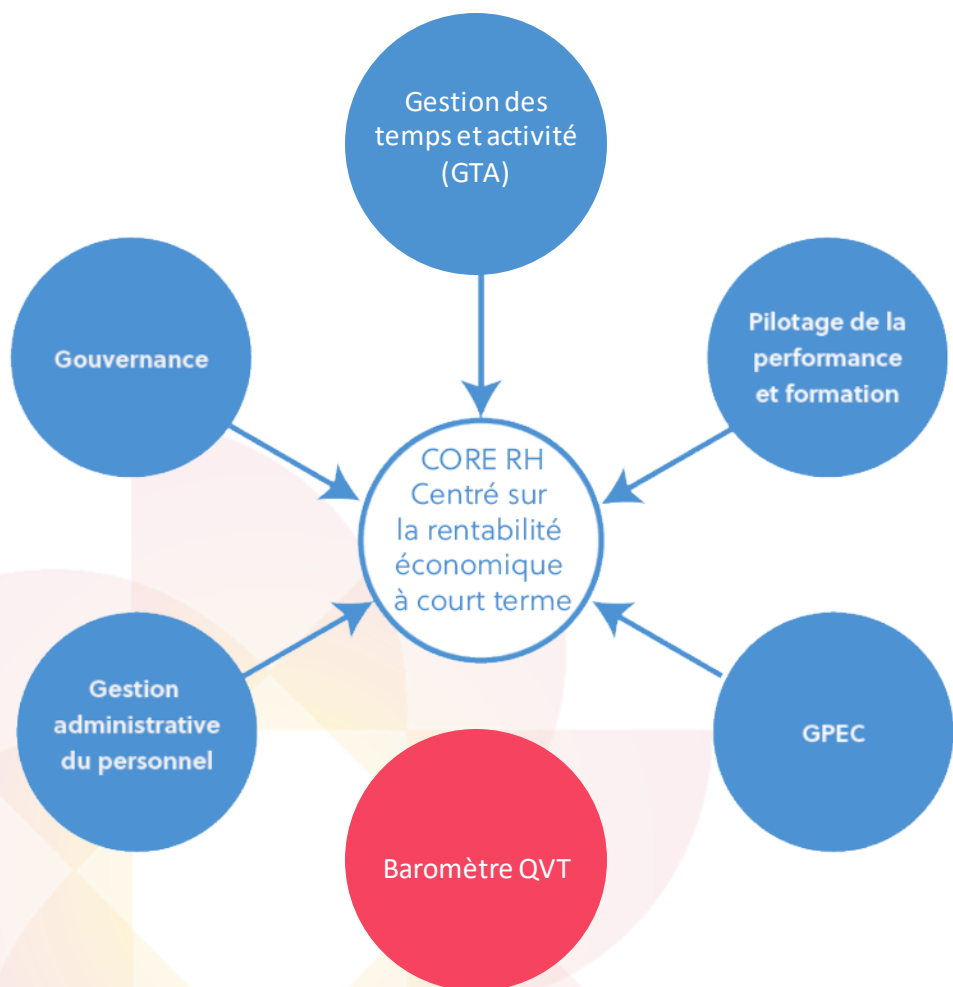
Gestion des temps et activité (GTA)

Gouvernance

Pilotage de la performance et formation

CORE RH
Centré sur la rentabilité économique à court terme

Gestion administrative du personnel

GPEC

Baromètre QVT